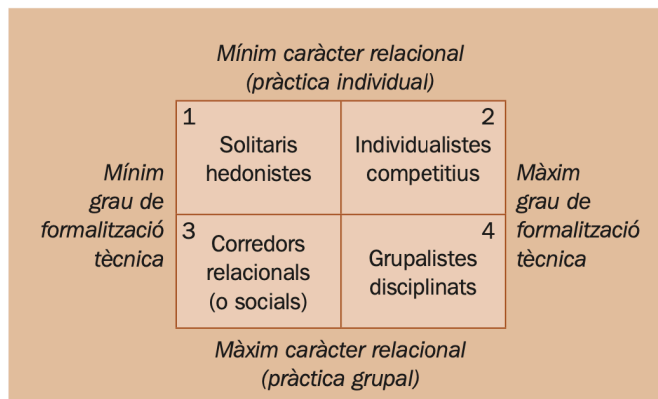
Mínim caràcter relacional
(pràctica individual)

Mínim grau de formalització tècnica

| 1 Solitaris hedonistes | 2 Individualistes competitius |
|---|---|
| 3 Corredors relacionals (o socials) | 4 Grupalistes disciplinats |

Màxim grau de formalització tècnica

Màxim caràcter relacional
(pràctica grupal)